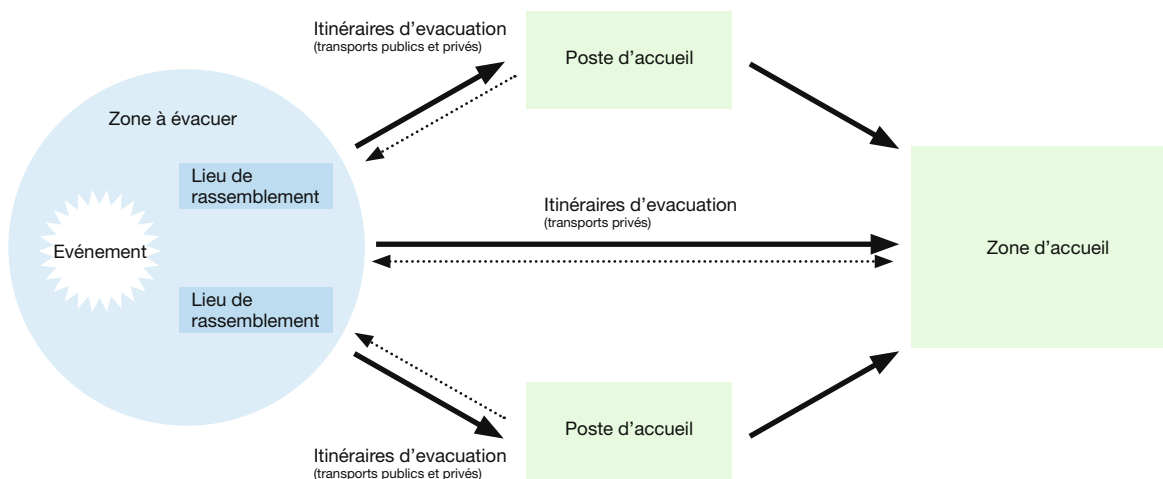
Itinéraires d'evacuation
(transports publics et privés)

Poste d'accueil

Zone à évacuer

Lieu de rassemblement

Evénement

Lieu de rassemblement

Itinéraires d'evacuation
(transports privés)

Zone d'accueil

Poste d'accueil

Itinéraires d'evacuation
(transports publics et privés)